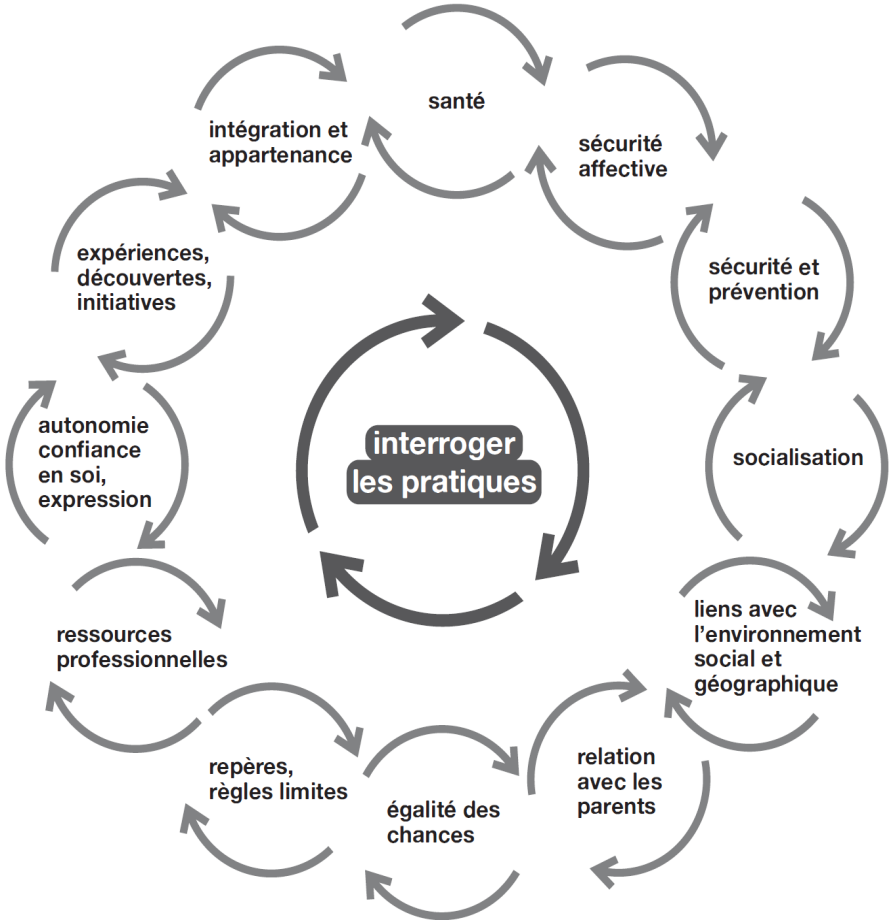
interroger les pratiques

santé

sécurité affective

sécurité et prévention

socialisation

liens avec l'environnement social et géographique

relation avec les parents

égalité des chances

repères, règles limites

ressources professionnelles

autonomie confiance en soi, expression

expériences, découvertes, initiatives

intégration et appartenance